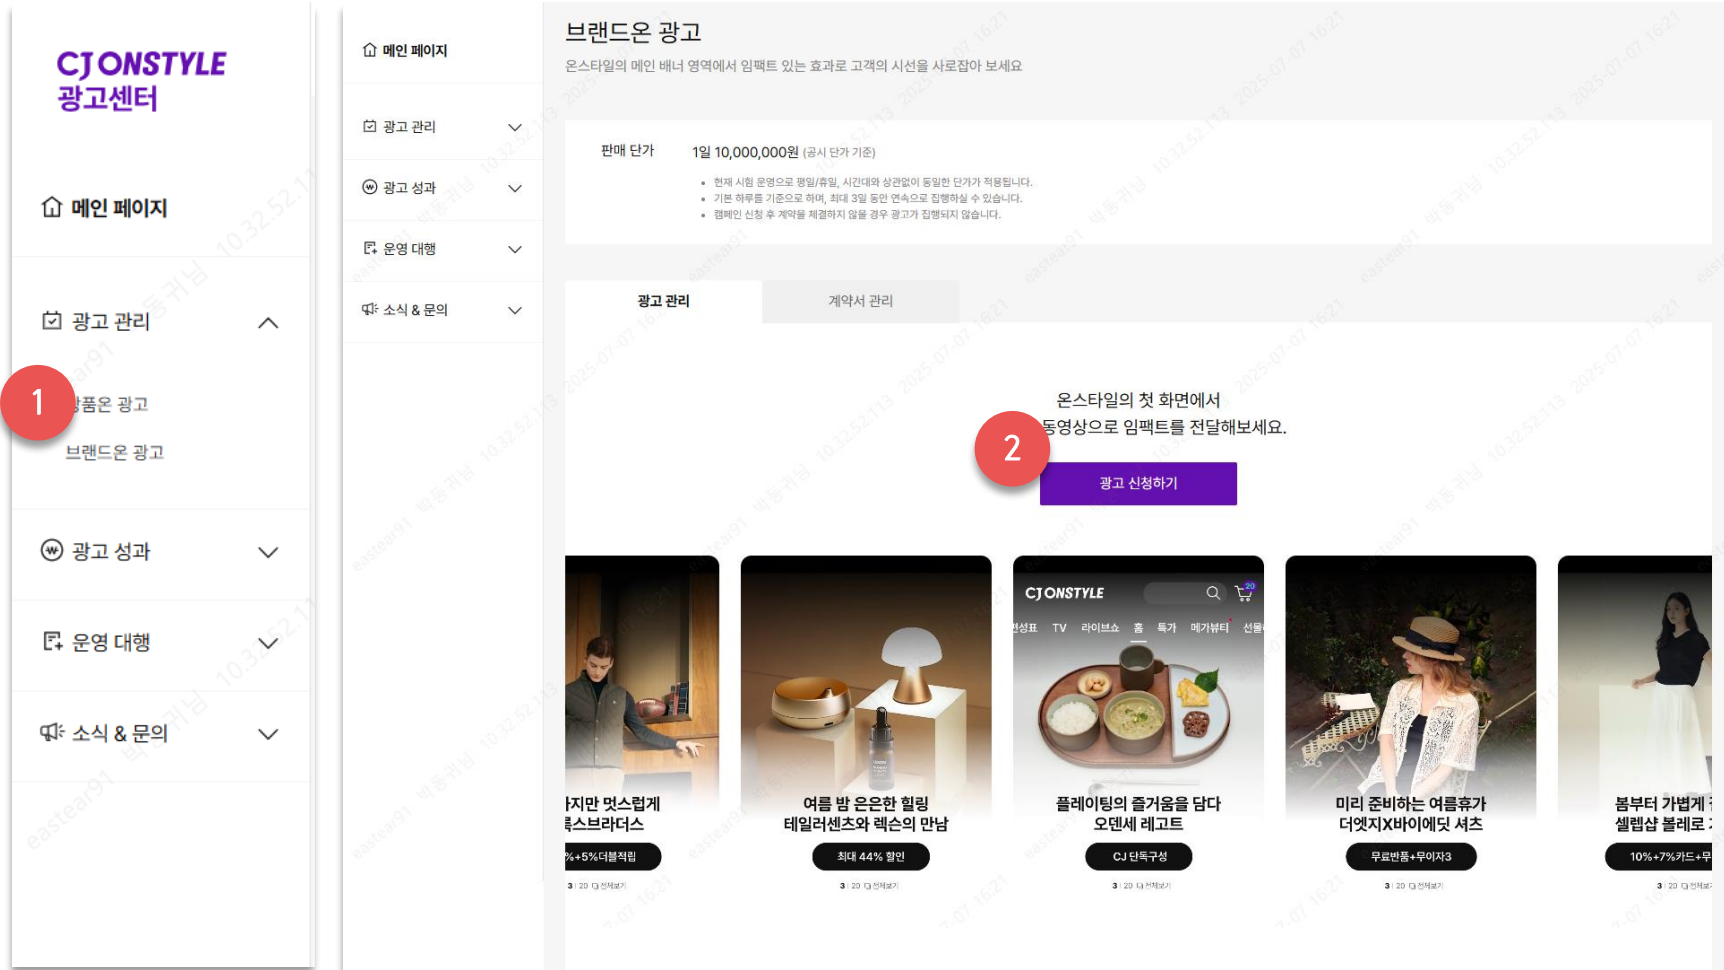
CJ ONSTYLE
광고센터

메인 페이지

광고 관리

1

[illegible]품온 광고

브랜드온 광고

광고 성과

운영 대행

소식 & 문의

메인 페이지

광고 관리

광고 성과

운영 대행

소식 & 문의

브랜드온 광고

온스타일의 메인 배너 영역에서 임팩트 있는 효과로 고객의 시선을 사로잡아 보세요

판매 단가

1일 10,000,000원 (공시 단가 기준)

• 현재 시험 운영으로 평일/휴일, 시간대와 상관없이 동일한 단가가 적용됩니다.
• 기본 하루를 기준으로 하며, 최대 3일 동안 연속으로 집행하실 수 있습니다.
• 캠페인 신청 후 계약을 체결하지 않을 경우 광고가 집행되지 않습니다.

광고 관리

계약서 관리

온스타일의 첫 화면에서
동영상으로 임팩트를 전달해보세요.

2

광고 신청하기

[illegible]지만 멋스럽게
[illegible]스브라더스
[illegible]%+5%더블적립

여름 밤 은은한 힐링
테일러센츠와 렉슨의 만남
최대 44% 할인

CJ ONSTYLE
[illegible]성표 TV 라이브쇼 홈 특가 메가뷰티 선물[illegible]
플레이팅의 즐거움을 담다
오덴세 레고트
CJ 단독구성

미리 준비하는 여름휴가
더엣지X바이에딧 셔츠
무료반품+무이자3

봄부터 가볍게 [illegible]
셀렙샵 볼레로 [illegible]
10%+7%카드+무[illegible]